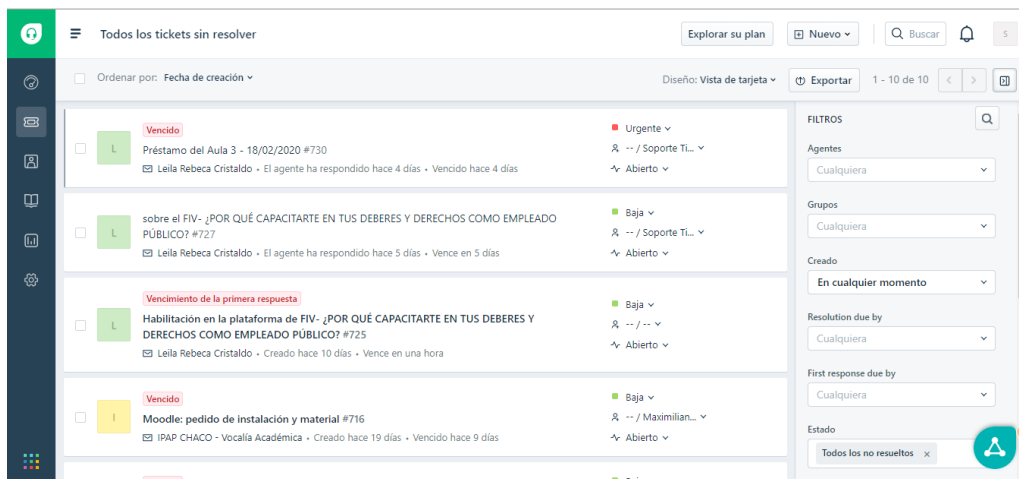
Todos los tickets sin resolver

Explorar su plan
Nuevo
Buscar
S

Ordenar por: Fecha de creación
Diseño: Vista de tarjeta
Exportar
1 - 10 de 10

L
Vencido
Préstamo del Aula 3 - 18/02/2020 #730
Leila Rebeca Cristaldo • El agente ha respondido hace 4 días • Vencido hace 4 días
Urgente
-- / Soporte Ti...
Abierto

L
sobre el FIV- ¿POR QUÉ CAPACITARTE EN TUS DEBERES Y DERECHOS COMO EMPLEADO PÚBLICO? #727
Leila Rebeca Cristaldo • El agente ha respondido hace 5 días • Vence en 5 días
Baja
-- / Soporte Ti...
Abierto

L
Vencimiento de la primera respuesta
Habilitación en la plataforma de FIV- ¿POR QUÉ CAPACITARTE EN TUS DEBERES Y DERECHOS COMO EMPLEADO PÚBLICO? #725
Leila Rebeca Cristaldo • Creado hace 10 días • Vence en una hora
Baja
-- / --
Abierto

I
Vencido
Moodle: pedido de instalación y material #716
IPAP CHACO - Vocalía Académica • Creado hace 19 días • Vencido hace 9 días
Baja
-- / Maximilian...
Abierto

FILTROS
Agentes
Cualquiera
Grupos
Cualquiera
Creado
En cualquier momento
Resolution due by
Cualquiera
First response due by
Cualquiera
Estado
Todos los no resueltos ×